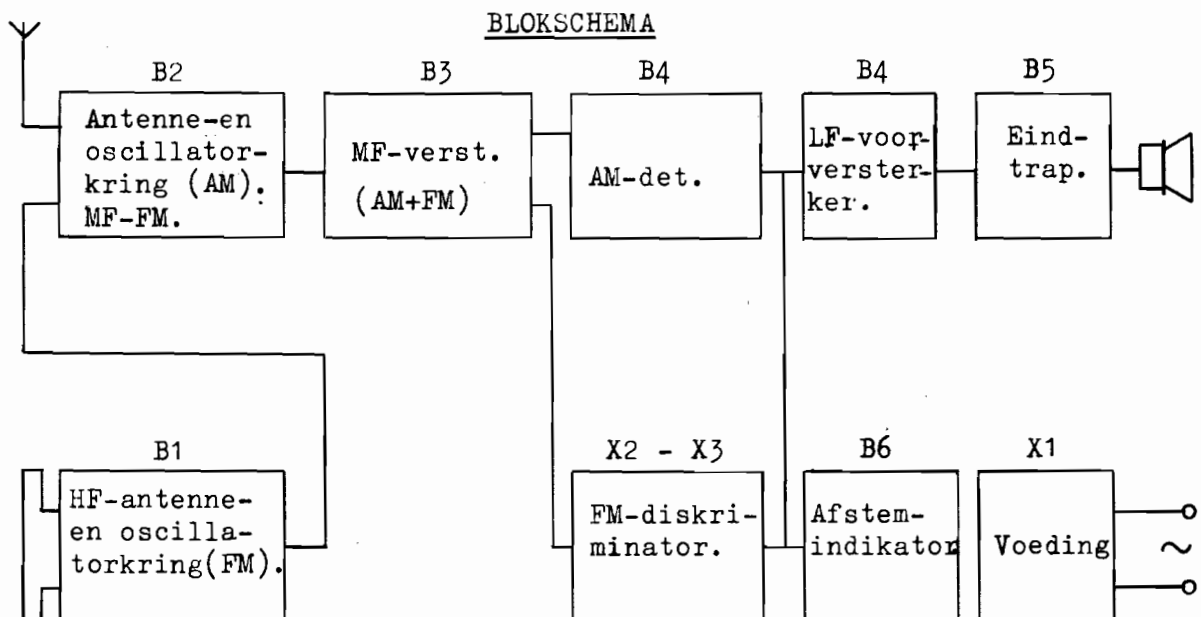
BLOKSCHEMA

B2

Antenne-en oscillatorkring (AM). MF-FM.

B3

MF-verst. (AM+FM)

B4

AM-det.

B4

LF-voorversterker.

B5

Eindtrap.

B1

HF-antenne-en oscillatorkring(FM).

X2 - X3

FM-diskriminator.

B6

Afstemindikator

X1

Voeding

$\sim$